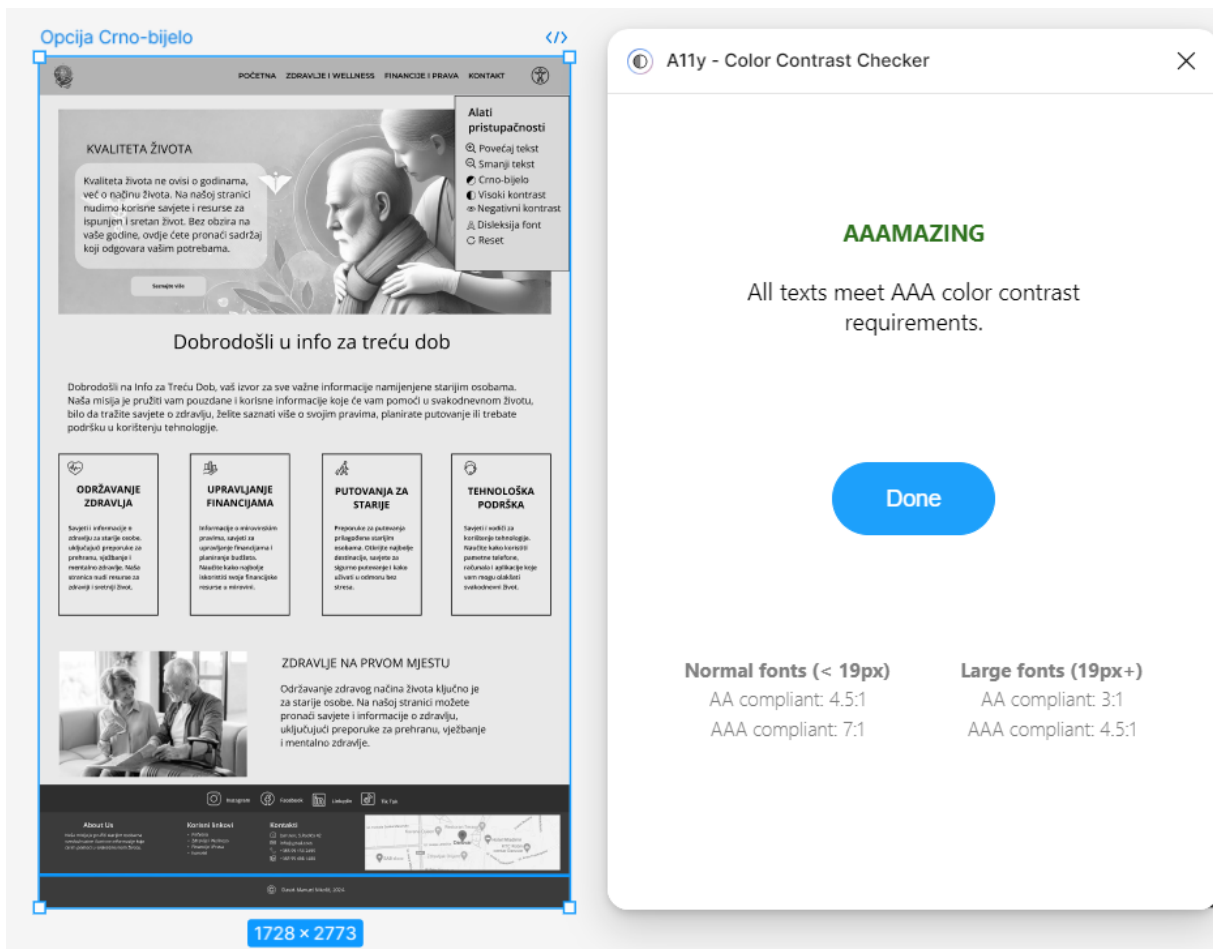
Opcija Crno-bijelo

</>

POČETNA ZDRAVLJE I WELLNESS FINANCIJE I PRAVA KONTAKT

Alati pristupačnosti
Povećaj tekst
Smanji tekst
Crno-bijelo
Visoki kontrast
Negativni kontrast
Disleksija font
Reset

KVALITETA ŽIVOTA

Kvaliteta života ne ovisi o godinama, već o načinu života. Na našoj stranici nudimo korisne savjete i resurse za ispunjen i sretan život. Bez obzira na vaše godine, ovdje ćete pronaći sadržaj koji odgovara vašim potrebama.

Saznajte više

Dobrodošli u info za treću dob

Dobrodošli na Info za Treću Dob, vaš izvor za sve važne informacije namijenjene starijim osobama. Naša misija je pružiti vam pouzdane i korisne informacije koje će vam pomoći u svakodnevnom životu, bilo da tražite savjete o zdravlju, želite saznati više o svojim pravima, planirate putovanje ili trebate podršku u korištenju tehnologije.

ODRŽAVANJE ZDRAVLJA

Savjeti i informacije o zdravlju za starije osobe, uključujući preporuke za prehranu, vježbanje i mentalno zdravlje. Naša stranica nudi resurse za zdraviji i sretniji život.

UPRAVLJANJE FINANCIJAMA

Informacije o mirovinskim pravima, savjeti za upravljanje financijama i planiranje budžeta. Naučite kako najbolje iskoristiti svoje financijske resurse u mirovini.

PUTOVANJA ZA STARIJE

Preporuke za putovanja prilagođene starijim osobama. Otkrijte najbolje destinacije, savjete za sigurno putovanje i kako uživati u odmoru bez stresa.

TEHNOLOŠKA PODRŠKA

Savjeti i vodiči za korištenje tehnologije. Naučite kako koristiti pametne telefone, računala i aplikacije koje vam mogu olakšati svakodnevni život.

ZDRAVLJE NA PRVOM MJESTU

Održavanje zdravog načina života ključno je za starije osobe. Na našoj stranici možete pronaći savjete i informacije o zdravlju, uključujući preporuke za prehranu, vježbanje i mentalno zdravlje.

Instagram Facebook LinkedIn TikTok

About Us
Korisni linkovi
Kontakti

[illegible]

1728 × 2773

A11y - Color Contrast Checker

AAAMAZING

All texts meet AAA color contrast requirements.

Done

Normal fonts (< 19px)
AA compliant: 4.5:1
AAA compliant: 7:1

Large fonts (19px+)
AA compliant: 3:1
AAA compliant: 4.5:1